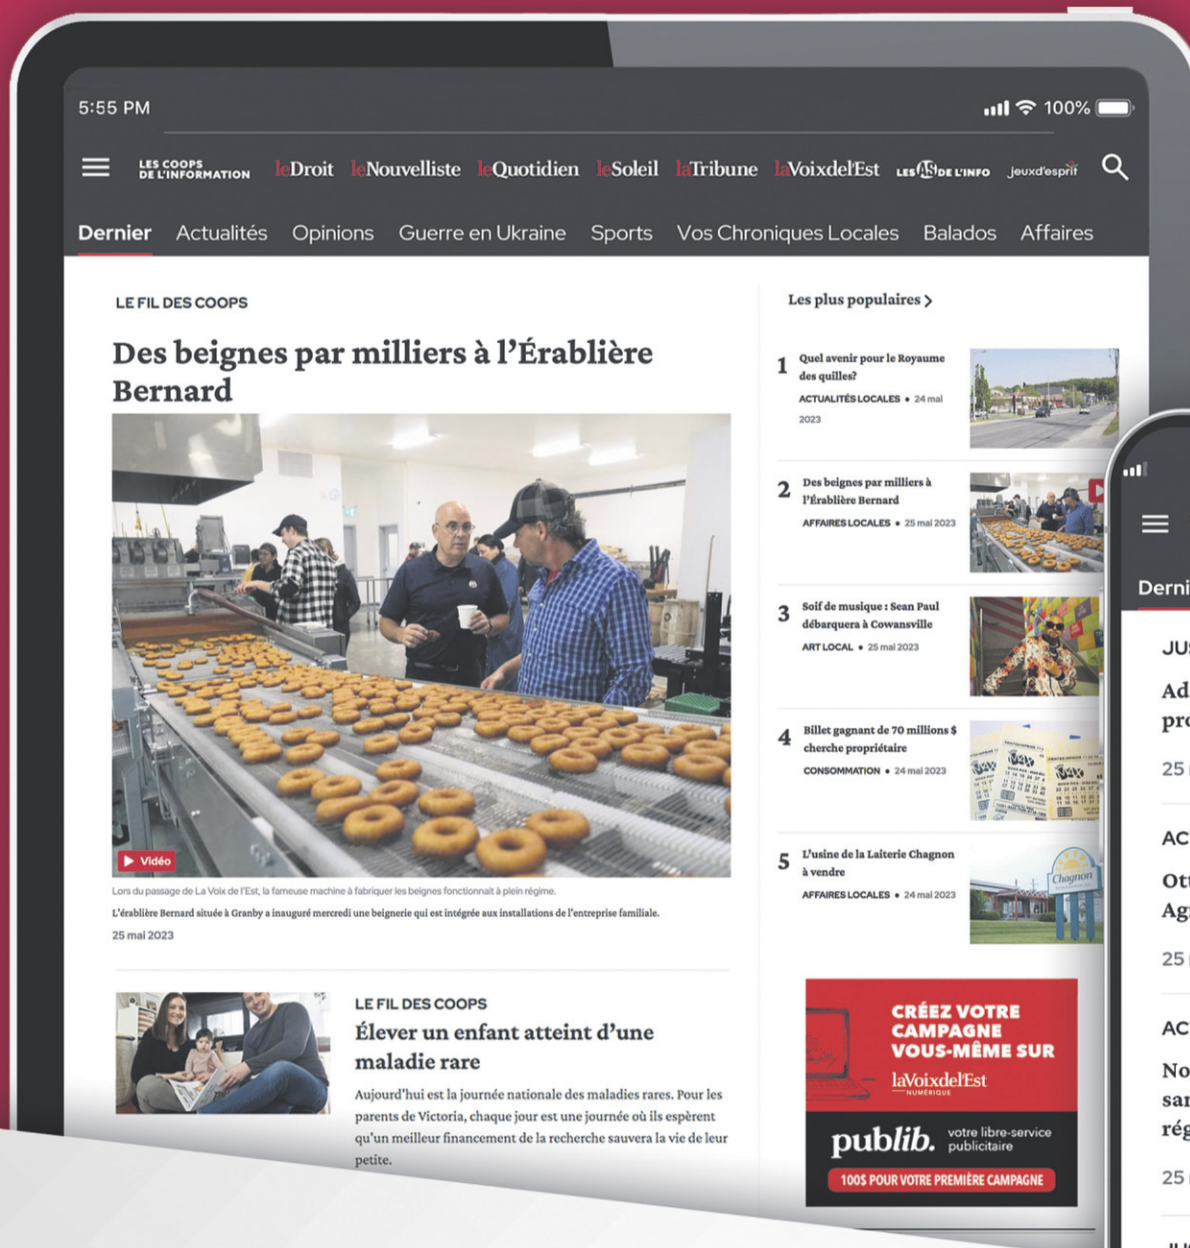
5:55 PM

100%

LES COOPS DE L'INFORMATION leDroit leNouvelliste leQuotidien leSoleil laTribune laVoixdel'Est LES CS DE L'INFO jeuxd'esprit

Dernier Actualités Opinions Guerre en Ukraine Sports Vos Chroniques Locales Balados Affaires

LE FIL DES COOPS

Des beignes par milliers à l'Érablière Bernard

Vidéo

Lors du passage de La Voix de l'Est, la fameuse machine à fabriquer les beignes fonctionnait à plein régime.

L'érablière Bernard située à Granby a inauguré mercredi une beignerie qui est intégrée aux installations de l'entreprise familiale.

25 mai 2023

LE FIL DES COOPS

Élever un enfant atteint d'une maladie rare

Aujourd'hui est la journée nationale des maladies rares. Pour les parents de Victoria, chaque jour est une journée où ils espèrent qu'un meilleur financement de la recherche sauvera la vie de leur petite.

Les plus populaires >

1 Quel avenir pour le Royaume des quilles?
ACTUALITÉS LOCALES • 24 mai 2023

2 Des beignes par milliers à l'Érablière Bernard
AFFAIRES LOCALES • 25 mai 2023

3 Soif de musique : Sean Paul débarquera à Cowansville
ART LOCAL • 25 mai 2023

4 Billet gagnant de 70 millions $ cherche propriétaire
CONSOMMATION • 24 mai 2023

5 L'usine de la Laiterie Chagnon à vendre
AFFAIRES LOCALES • 24 mai 2023

Chagnon

CRÉEZ VOTRE CAMPAGNE VOUS-MÊME SUR
laVoixdel'Est NUMÉRIQUE
publib. votre libre-service publicitaire
100$ POUR VOTRE PREMIÈRE CAMPAGNE

Derni
JU
Ad
pro
25
AC
Ot
Ag
25
AC
No
sa
rég
25